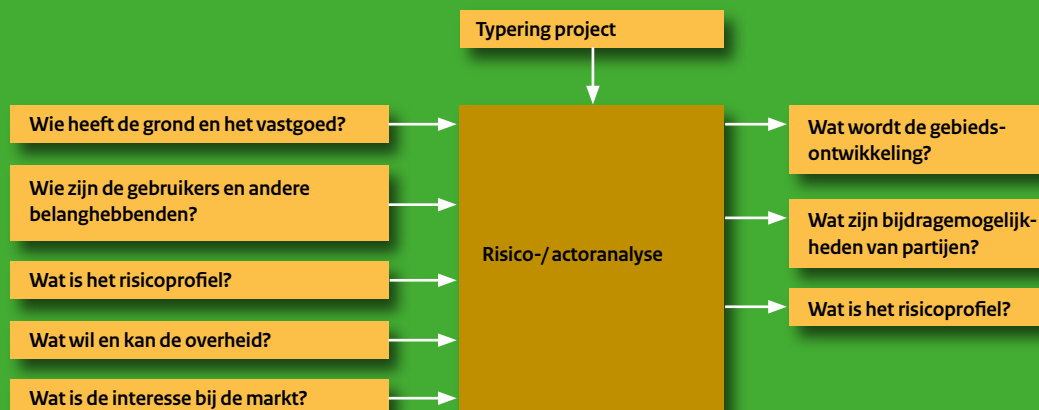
Typering project

Wie heeft de grond en het vastgoed?

Wie zijn de gebruikers en andere belanghebbenden?

Wat is het risicoprofiel?

Wat wil en kan de overheid?

Wat is de interesse bij de markt?

Risico-/ actoranalyse

Wat wordt de gebiedsontwikkeling?

Wat zijn bijdragemogelijkheden van partijen?

Wat is het risicoprofiel?